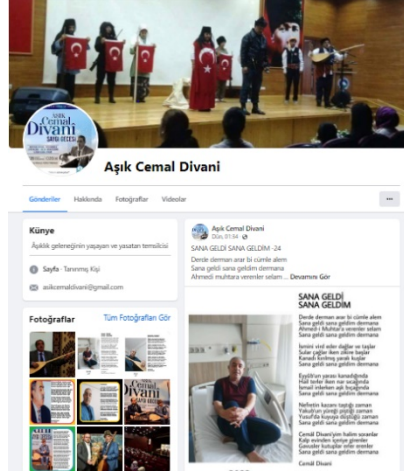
AŞIK Cemal Divani SAYGI GECESİ

Aşık Cemal Divani

Gönderiler Hakkında Fotoğraflar Videolar

...

Künye

Âşıklık geleneğinin yaşayan ve yaşatan temsilcisi

Sayfa · Tanınmış Kişi

asikcemaldivani@gmail.com

Fotoğraflar Tüm Fotoğrafları Gör

Aşık Cemal Divani
Dün, 01:04

SANA GELDİ SANA GELDİM -24

Derde derman arar bi cümle alem
Sana geldi sana geldim dermana
Ahmedi muhtara vereler selam ... Devamını Gör

SANA GELDİ
SANA GELDİM

Derde derman arar bi cümle alem
Sana geldi sana geldim dermana
Ahmedi Muhtara vereler selam
Sana geldi sana geldim dermana

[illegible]

Cemal Divani